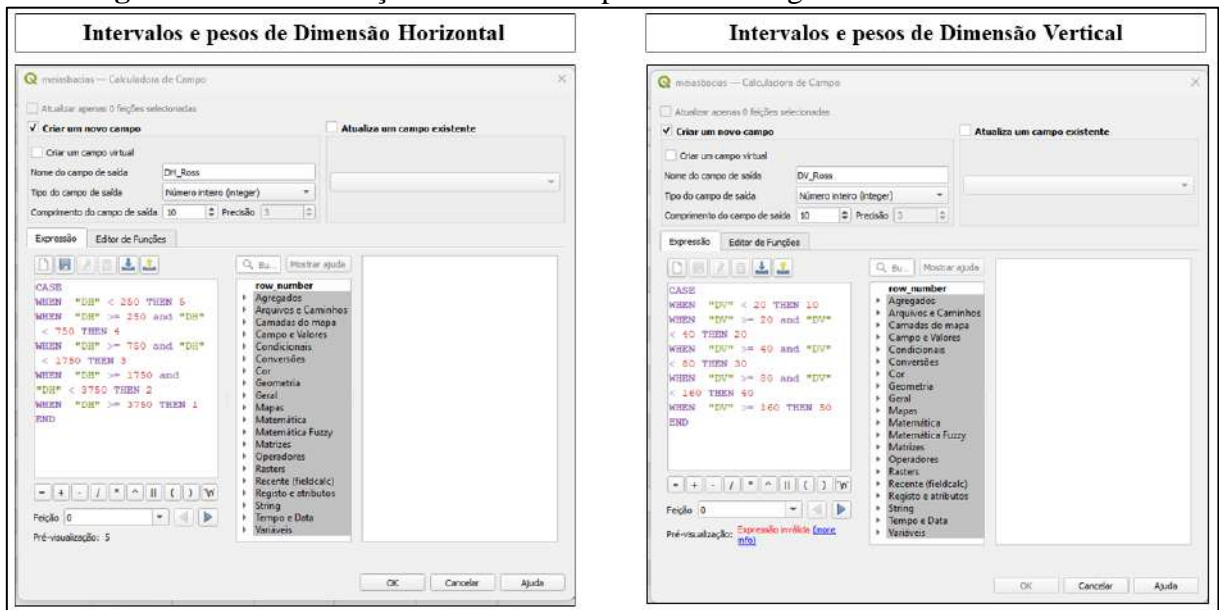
Intervalos e pesos de Dimensão Horizontal

meiasbacias — Calculadora de Campo

Atualizar apenas 0 feições selecionadas

✓ Criar um novo campo

Atualiza um campo existente

Criar um campo virtual

Nome do campo de saída DH_Ross

Tipo do campo de saída Número inteiro (integer)

Comprimento do campo de saída 10 Precisão 3

Expressão Editor de Funções

CASE
WHEN "DH" < 250 THEN 5
WHEN "DH" >= 250 and "DH" < 750 THEN 4
WHEN "DH" >= 750 and "DH" < 1750 THEN 3
WHEN "DH" >= 1750 and "DH" < 3750 THEN 2
WHEN "DH" >= 3750 THEN 1
END

Bu... Mostrar ajuda

row_number
Agregados
Arquivos e Caminhos
Camadas do mapa
Campo e Valores
Condicionais
Conversões
Cor
Geometria
Geral
Mapas
Matemática
Matemática Fuzzy
Matrizes
Operadores
Rasters
Recente (fieldcalc)
Registo e atributos
String
Tempo e Data
Variáveis

Feição 0

Pré-visualização: 5

OK Cancelar Ajuda

Intervalos e pesos de Dimensão Vertical

meiasbacias — Calculadora de Campo

Atualizar apenas 0 feições selecionadas

✓ Criar um novo campo

Atualiza um campo existente

Criar um campo virtual

Nome do campo de saída DV_Ross

Tipo do campo de saída Número inteiro (integer)

Comprimento do campo de saída 10 Precisão 3

Expressão Editor de Funções

CASE
WHEN "DV" < 20 THEN 10
WHEN "DV" >= 20 and "DV" < 40 THEN 20
WHEN "DV" >= 40 and "DV" < 80 THEN 30
WHEN "DV" >= 80 and "DV" < 160 THEN 40
WHEN "DV" >= 160 THEN 50
END

Bu... Mostrar ajuda

row_number
Agregados
Arquivos e Caminhos
Camadas do mapa
Campo e Valores
Condicionais
Conversões
Cor
Geometria
Geral
Mapas
Matemática
Matemática Fuzzy
Matrizes
Operadores
Rasters
Recente (fieldcalc)
Registo e atributos
String
Tempo e Data
Variáveis

Feição 0

Pré-visualização: Expressão inválida (more info)

OK Cancelar Ajuda